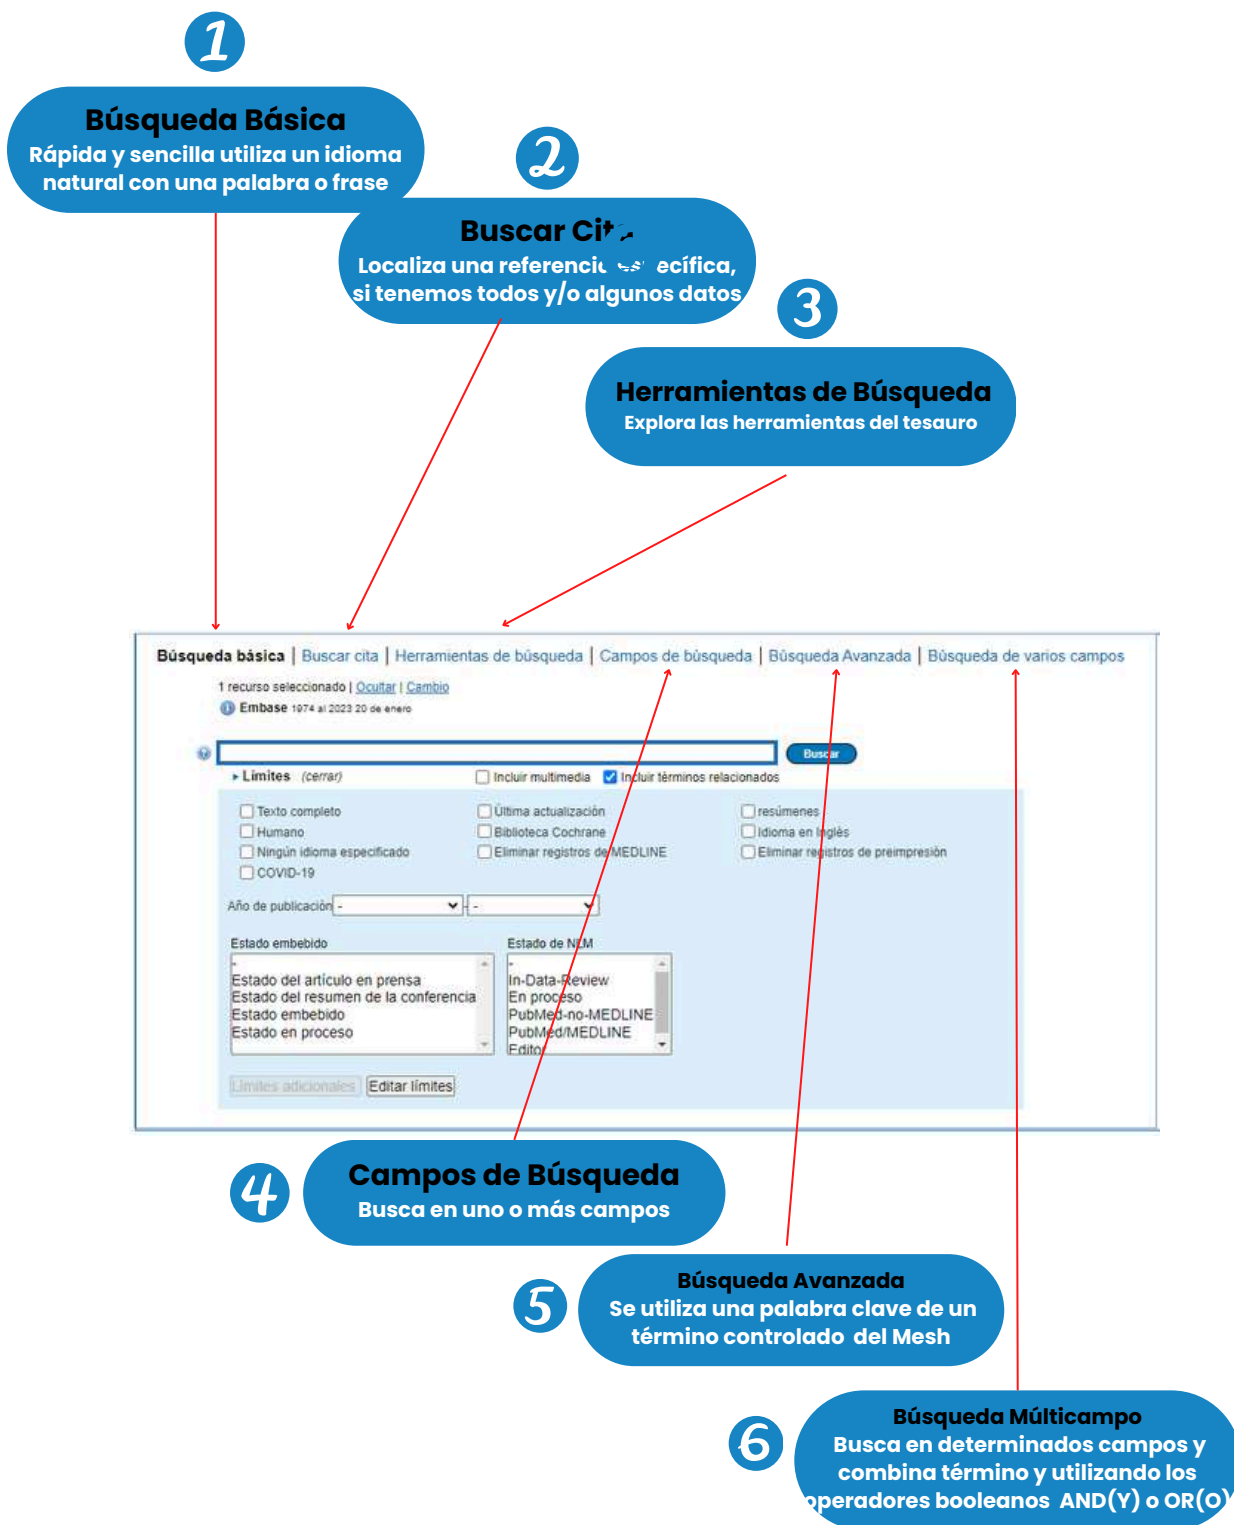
1

Búsqueda Básica
Rápida y sencilla utiliza un idioma natural con una palabra o frase

2

Buscar Cit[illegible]
Localiza una referenci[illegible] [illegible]ecífica, si tenemos todos y/o algunos datos

3

Herramientas de Búsqueda
Explora las herramientas del tesauro

Búsqueda básica | Buscar cita | Herramientas de búsqueda | Campos de búsqueda | Búsqueda Avanzada | Búsqueda de varios campos

1 recurso seleccionado | Ocultar | Cambio
Embase 1974 al 2023 20 de enero

Buscar

Límites (cerrar)
Incluir multimedia
Incluir términos relacionados

Texto completo
Humano
Ningún idioma especificado
COVID-19

Última actualización
Biblioteca Cochrane
Eliminar registros de MEDLINE

resúmenes
Idioma en inglés
Eliminar registros de preimpresión

Año de publicación - -

Estado embebido
-
Estado del artículo en prensa
Estado del resumen de la conferencia
Estado embebido
Estado en proceso

Estado de NLM
-
In-Data-Review
En proceso
PubMed-no-MEDLINE
PubMed/MEDLINE
Edito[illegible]

Límites adicionales
Editar límites

4

Campos de Búsqueda
Busca en uno o más campos

5

Búsqueda Avanzada
Se utiliza una palabra clave de un término controlado del Mesh

6

Búsqueda Múlticampo
Busca en determinados campos y combina término y utilizando los operadores booleanos AND(Y) o OR(O)